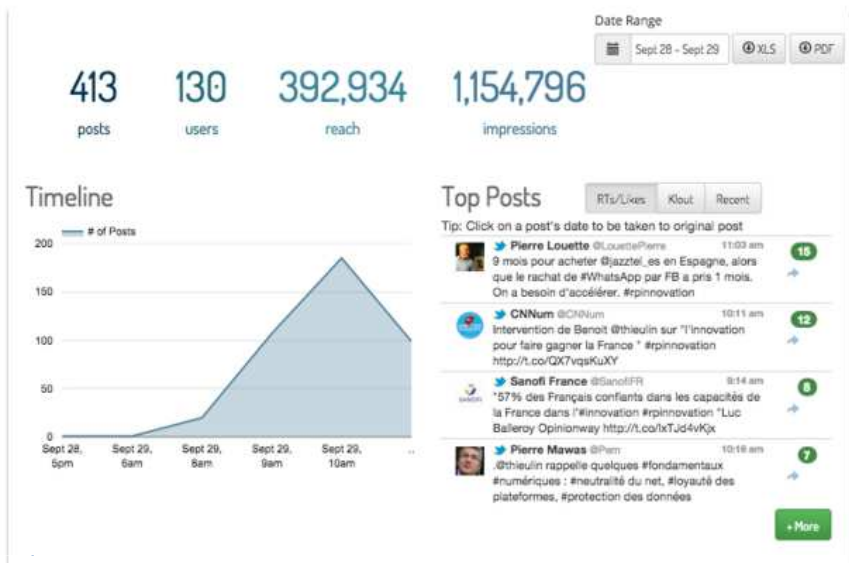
Date Range

Sept 28 - Sept 29 XLS PDF

413 posts

130 users

392,934 reach

1,154,796 impressions

Timeline

# of Posts

200

150

100

50

0

Sept 28, 5pm

Sept 29, 6am

Sept 29, 8am

Sept 29, 9am

Sept 29, 10am

Top Posts

RTs/Likes Klout Recent

Tip: Click on a post's date to be taken to original post

Pierre Louette @LouettePierre 11:03 am
9 mois pour acheter @jazztel_es en Espagne, alors que le rachat de #WhatsApp par FB a pris 1 mois. On a besoin d'accélérer. #rpinnovation
15

CNNum @CNNum 10:11 am
Intervention de Benoit @thieulin sur "l'innovation pour faire gagner la France " #rpinnovation http://t.co/QX7vqsKuXY
12

Sanofi France @SanofiFR 9:14 am
"57% des Français confiants dans les capacités de la France dans l'#innovation #rpinnovation "Luc Balleroy Opinionway http://t.co/lxTJd4vKjx
8

Pierre Mawas @Pem 10:16 am
.@thieulin rappelle quelques #fondamentaux #numériques : #neutralité du net, #loyauté des plateformes, #protection des données
7

+ More